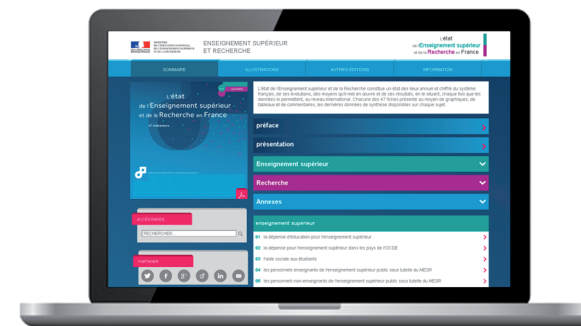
ENSEIGNEMENT SUPÉRIEUR ET RECHERCHE

L'état de l'Enseignement supérieur et de la Recherche en France

SOMMAIRE

ILLUSTRATIONS

AUTRES ÉDITIONS

INFORMATION

L'état de l'Enseignement supérieur et de la Recherche en France

47 indicateurs

L'état de l'Enseignement supérieur et de la Recherche constitue un état des lieux annuel et chiffré du système français, de ses évolutions, des moyens qu'il met en œuvre et de ses résultats, en le situant, chaque fois que les données le permettent, au niveau international. Chacune des 47 fiches présente au moyen de graphiques, de tableaux et de commentaires, les dernières données de synthèse disponibles sur chaque sujet.

préface

présentation

Enseignement supérieur

Recherche

Annexes

ACCÈS RAPIDE

RECHERCHER

PARTAGER

enseignement supérieur

01 la dépense d'éducation pour l'enseignement supérieur

02 la dépense pour l'enseignement supérieur dans les pays de l'OCDE

03 l'aide sociale aux étudiants

04 les personnels enseignants de l'enseignement supérieur public sous tutelle du MESR

05 les personnels non-enseignants de l'enseignement supérieur public sous tutelle du MESR